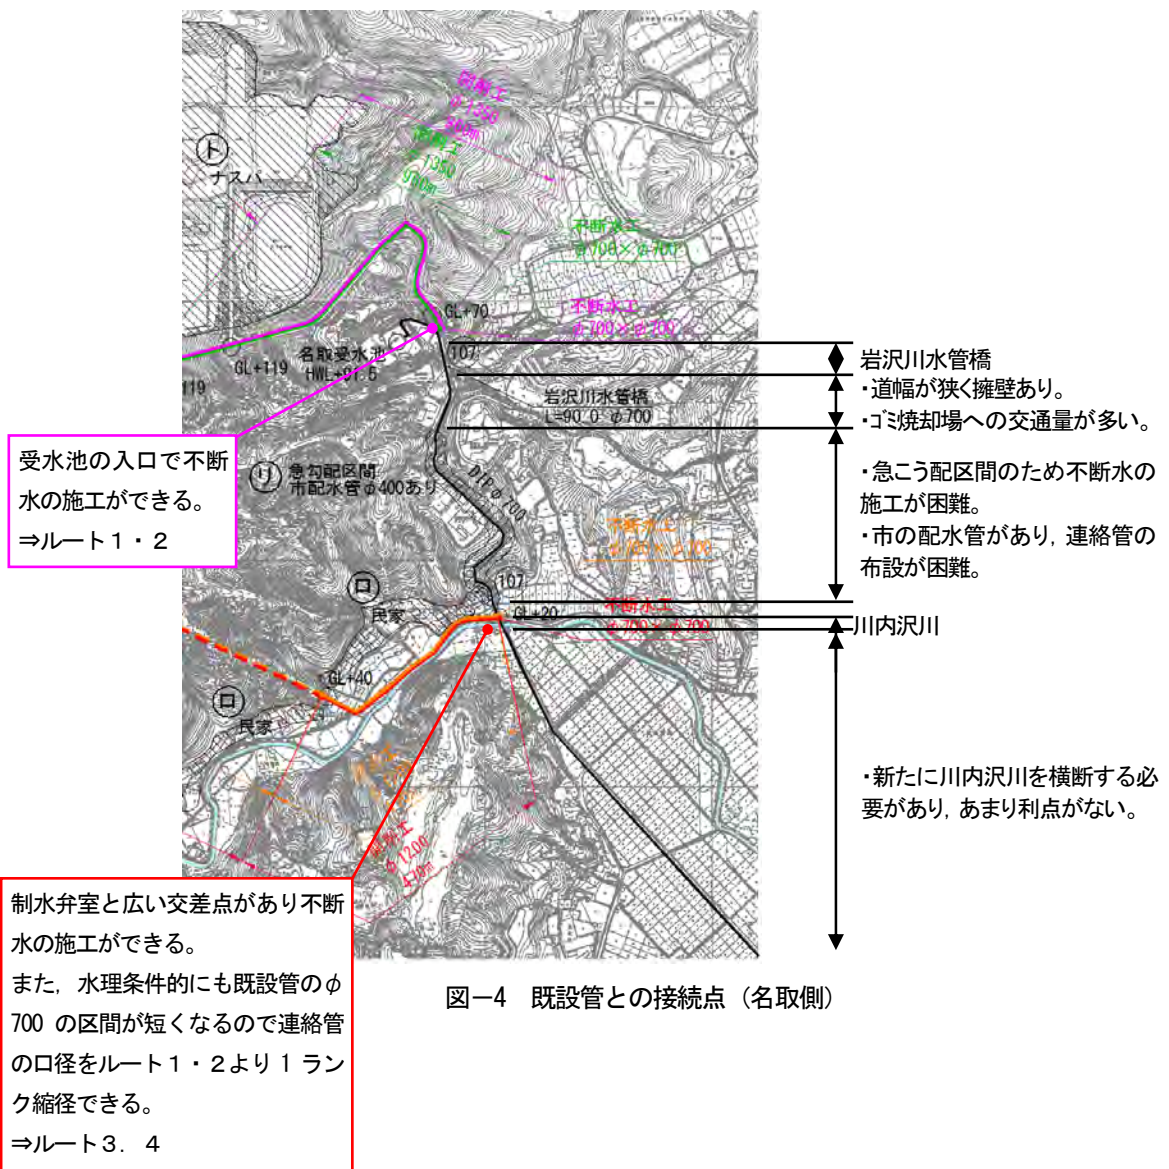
推進工
φ1350
360m

推進工
φ1350
500m

ト
ナスパ

不断水工
φ700×φ700

GL+70

不断水工
φ700×φ700

107

名取受水池
HWL+91.5

GL+119

119

岩沢川水管橋
L=90.0 φ700

岩沢川水管橋
・道幅が狭く擁壁あり。
・ゴミ焼却場への交通量が多い。

受水池の入口で不断水の施工ができる。
⇒ルート１・２

リ
急勾配区間
市配水管φ400あり

DIP φ700

不断水工
φ700×φ700

・急こう配区間のため不断水の施工が困難。
・市の配水管があり，連絡管の布設が困難。

ロ
民家

107

GL+20

不断水工
φ700×φ700

川内沢川

GL+40

ロ
民家

推進工
φ1200
170m

・新たに川内沢川を横断する必要があり，あまり利点がない。

制水弁室と広い交差点があり不断水の施工ができる。
また，水理条件的にも既設管のφ700 の区間が短くなるので連絡管の口径をルート１・２より１ランク縮径できる。
⇒ルート３．４

図−4　既設管との接続点（名取側）